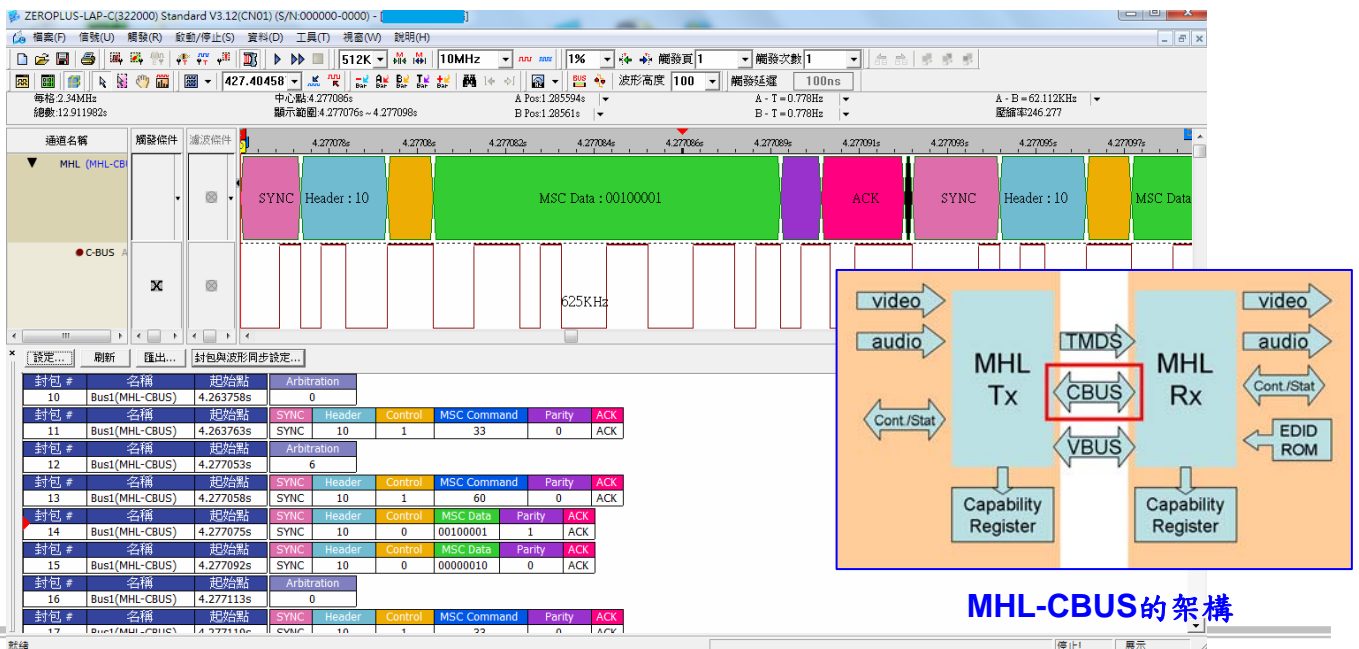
ZEROPLUS-LAP-C(322000) Standard V3.12(CN01) (S/N:000000-0000) - [

檔案(F) 信號(U) 觸發(R) 啟動/停止(S) 資料(D) 工具(T) 視窗(W) 說明(H)

512K 10MHz 1% 觸發頁 1 觸發次數 1

427.40458 波形高度 100 觸發延遲 100ns

每格:2.34MHz
總數:12.911982s
中心點:4.277086s
顯示範圍:4.277076s ~ 4.277098s
A Pos:1.285594s
B Pos:1.28561s
A - T = 0.778Hz
B - T = 0.778Hz
A - B = 62.112KHz
壓縮率246.277

通道名稱 觸發條件 濾波條件

4.27707s 4.27708s 4.277082s 4.277084s 4.277086s 4.277089s 4.277091s 4.277093s 4.277095s 4.277097s

MHL (MHL-CBU

SYNC Header : 10 MSC Data : 00100001 ACK SYNC Header : 10 MSC Data

C-BUS

625KHz

設定... 刷新 匯出... 封包與波形同步設定...

| 封包 # | 名稱 | 起始點 | Arbitration | | | | | |
|---|---|---|---|---|---|---|---|---|
| 10 | Bus1(MHL-CBUS) | 4.263758s | 0 | | | | | |
| 封包 # | 名稱 | 起始點 | SYNC | Header | Control | MSC Command | Parity | ACK |
| 11 | Bus1(MHL-CBUS) | 4.263763s | SYNC | 10 | 1 | 33 | 0 | ACK |
| 封包 # | 名稱 | 起始點 | Arbitration | | | | | |
| 12 | Bus1(MHL-CBUS) | 4.277053s | 6 | | | | | |
| 封包 # | 名稱 | 起始點 | SYNC | Header | Control | MSC Command | Parity | ACK |
| 13 | Bus1(MHL-CBUS) | 4.277058s | SYNC | 10 | 1 | 60 | 0 | ACK |
| 封包 # | 名稱 | 起始點 | SYNC | Header | Control | MSC Data | Parity | ACK |
| 14 | Bus1(MHL-CBUS) | 4.277075s | SYNC | 10 | 0 | 00100001 | 1 | ACK |
| 封包 # | 名稱 | 起始點 | SYNC | Header | Control | MSC Data | Parity | ACK |
| 15 | Bus1(MHL-CBUS) | 4.277092s | SYNC | 10 | 0 | 00000010 | 0 | ACK |
| 封包 # | 名稱 | 起始點 | Arbitration | | | | | |
| 16 | Bus1(MHL-CBUS) | 4.277113s | 0 | | | | | |
| 封包 # | 名稱 | 起始點 | SYNC | Header | Control | MSC Command | Parity | ACK |
| 17 | Bus1(MHL-CBUS) | 4.277119s | SYNC | 10 | 1 | 33 | 0 | ACK |

video audio Cont./Stat MHL Tx TMDS CBUS VBUS MHL Rx video audio Cont./Stat EDID ROM Capability Register Capability Register

MHL-CBUS的架構

就緒 停止 開示